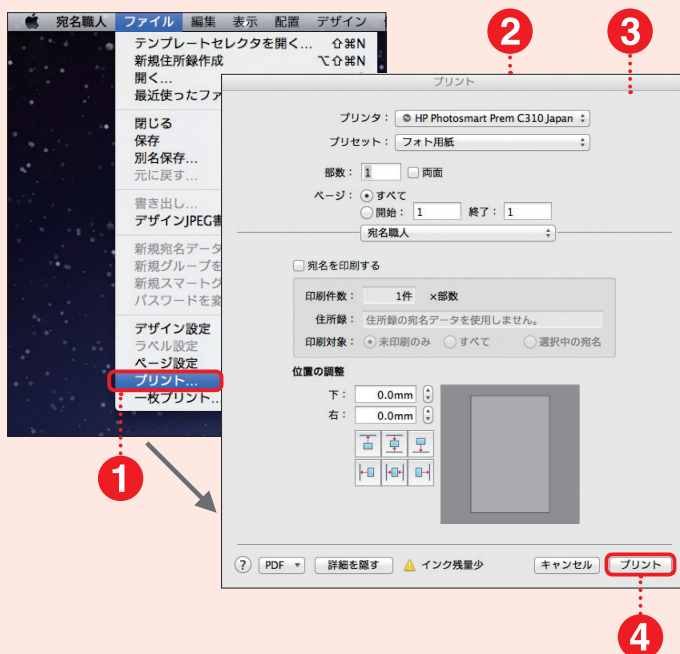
宛名職人 ファイル 編集 表示 配置 デザイン

テンプレートセレクタを開く… ⇧⌘N
新規住所録作成 ⌥⇧⌘N
開く…
最近使ったファ
閉じる
保存
別名保存…
元に戻す…
書き出し…
デザインJPEG書
新規宛名データ
新規グループを
新規スマートグ
パスワードを変
デザイン設定
ラベル設定
ページ設定
プリント…
一枚プリント…

2
3

プリント

プリンタ： HP Photosmart Prem C310 Japan
プリセット： フォト用紙
部数： 1 両面
ページ： すべて
開始： 1 終了： 1
宛名職人
宛名を印刷する
印刷件数： 1件 ×部数
住所録： 住所録の宛名データを使用しません。
印刷対象： 未印刷のみ すべて 選択中の宛名
位置の調整
下： 0.0mm
右： 0.0mm

? PDF 詳細を隠す インク残量少 キャンセル プリント

1
4